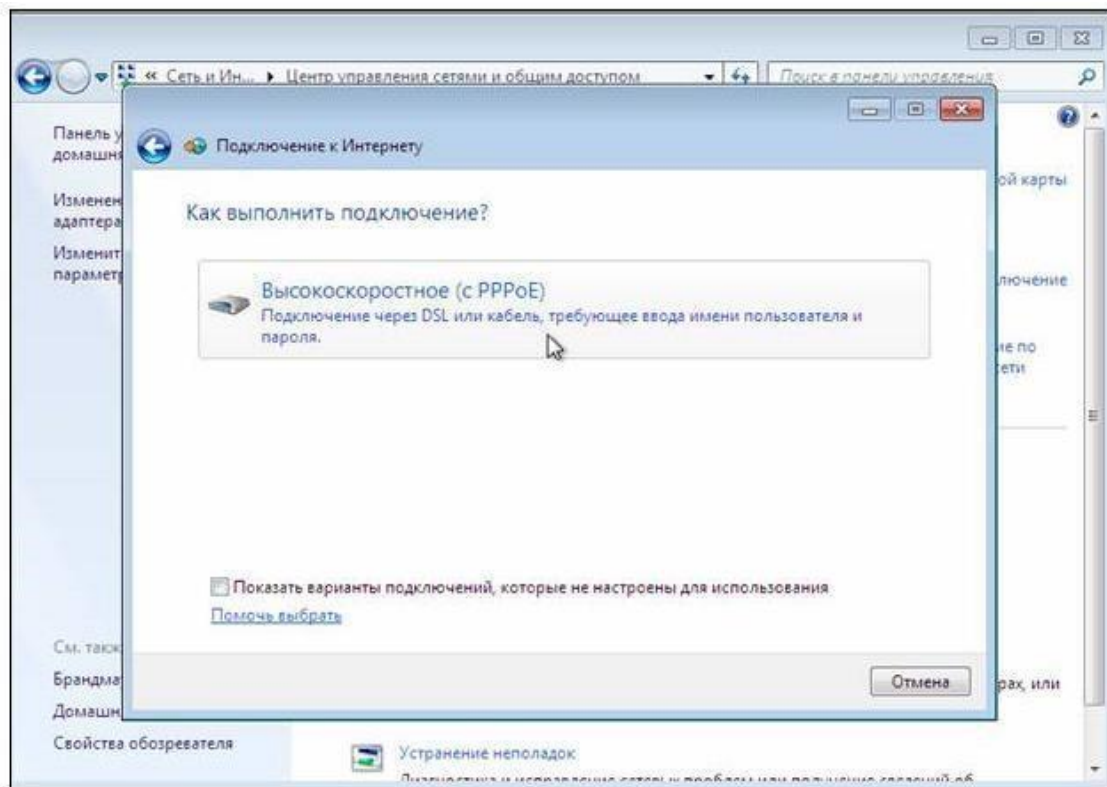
« Сеть и Ин... ▸ Центр управления сетями и общим доступом

Поиск в панели управления

Панель у
домашн

Изменен
адаптера

Изменит
параметр

Подключение к Интернету

Как выполнить подключение?

Высокоскоростное (с PPPoE)
Подключение через DSL или кабель, требующее ввода имени пользователя и пароля.

Показать варианты подключений, которые не настроены для использования

Помочь выбрать

Отмена

ой карты

лючение

не по
ети

См. такж

Брандма

Домашн

Свойства обозревателя

рах, или

Устранение неполадок

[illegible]